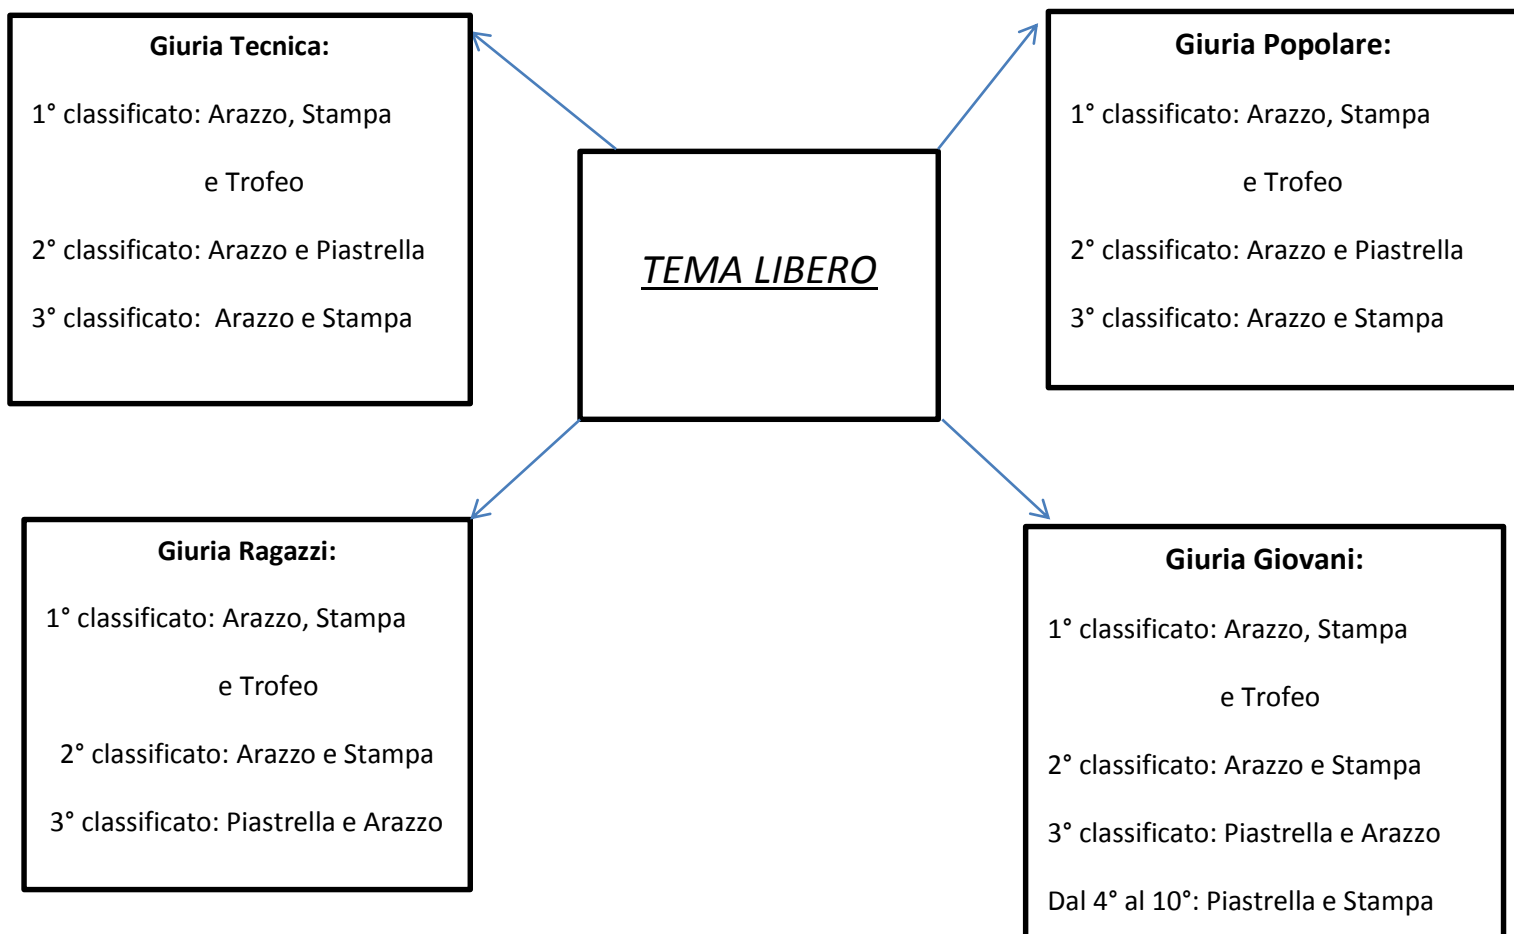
Giuria Tecnica:

1° classificato: Arazzo, Stampa e Trofeo

2° classificato: Arazzo e Piastrella

3° classificato:  Arazzo e Stampa

TEMA LIBERO

Giuria Popolare:

1° classificato: Arazzo, Stampa e Trofeo

2° classificato: Arazzo e Piastrella

3° classificato: Arazzo e Stampa

Giuria Ragazzi:

1° classificato: Arazzo, Stampa e Trofeo

2° classificato: Arazzo e Stampa

3° classificato: Piastrella e Arazzo

Giuria Giovani:

1° classificato: Arazzo, Stampa e Trofeo

2° classificato: Arazzo e Stampa

3° classificato: Piastrella e Arazzo

Dal 4° al 10°: Piastrella e Stampa